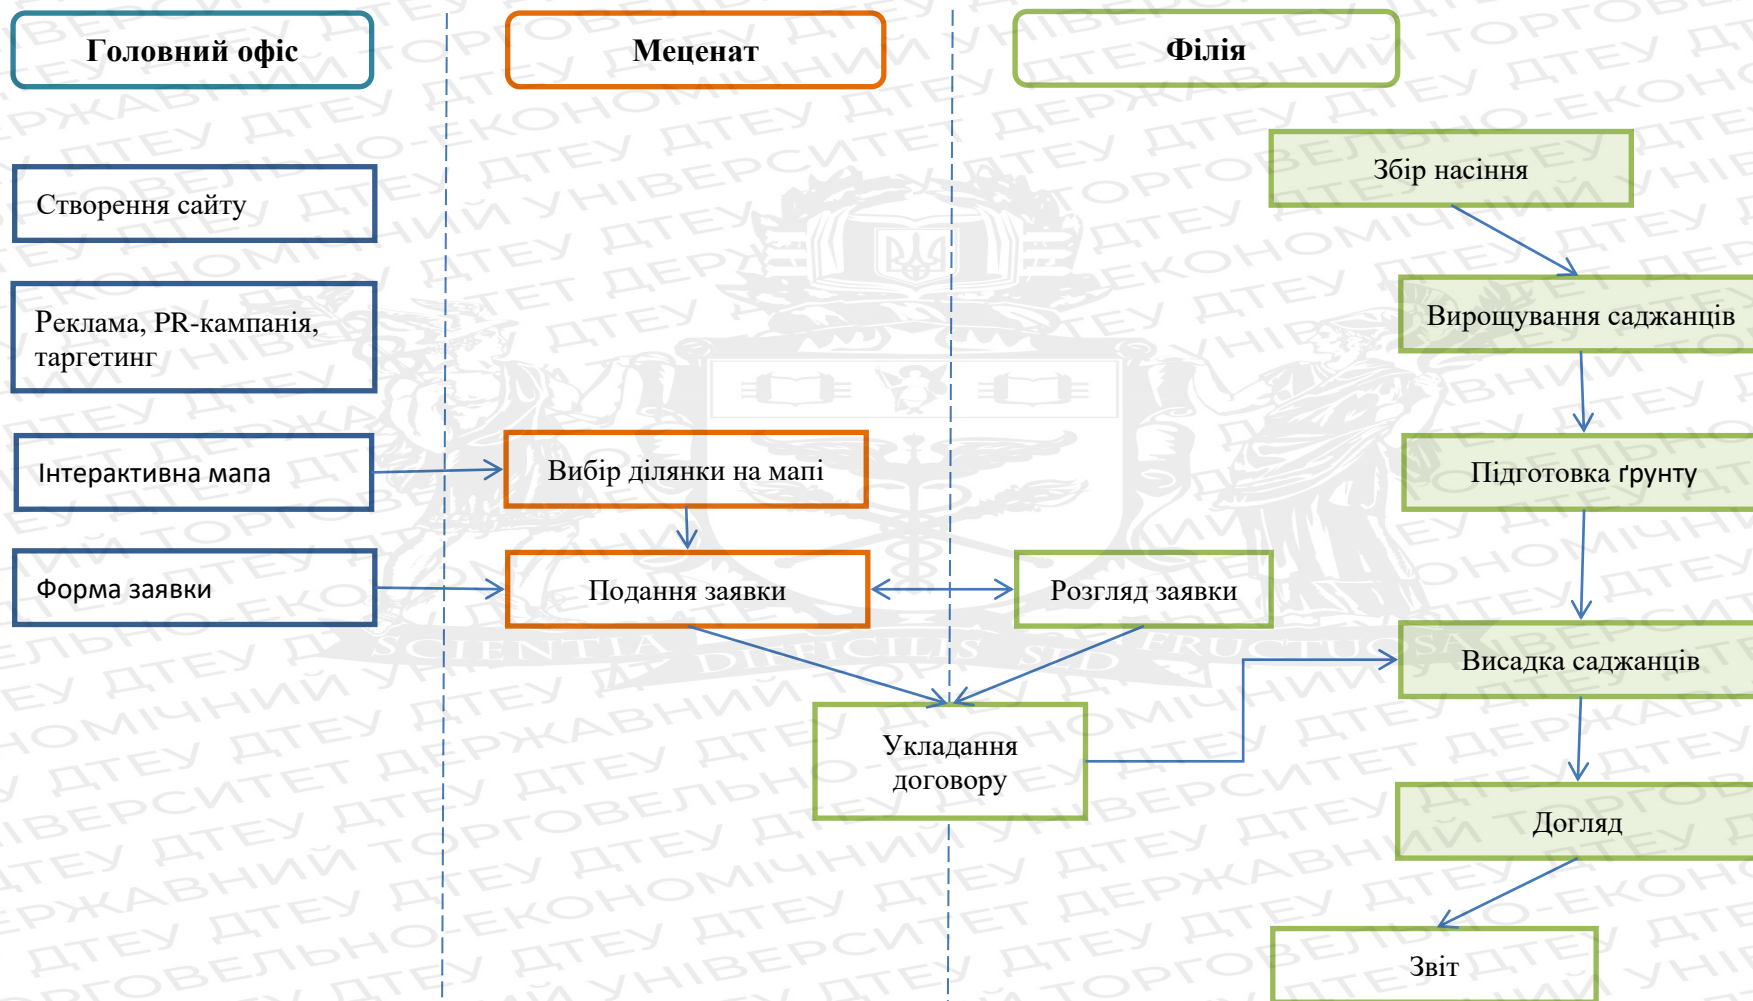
Головний офіс

Меценат

Філія

Збір насіння

Створення сайту

Вирощування саджанців

Реклама, PR-кампанія, таргетинг

Інтерактивна мапа

Вибір ділянки на мапі

Підготовка ґрунту

Форма заявки

Подання заявки

Розгляд заявки

Висадка саджанців

Укладання договору

Догляд

Звіт